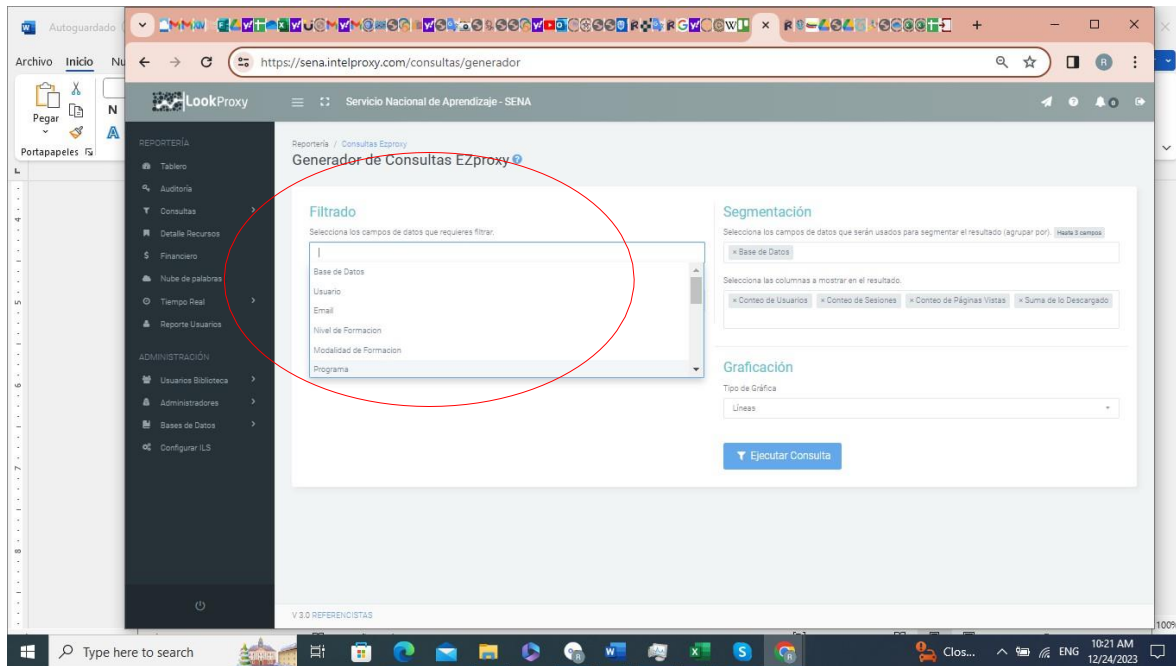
Autoguardado

Archivo Inicio Nu

Pegar

Portapapeles

https://sena.intelproxy.com/consultas/generador

LookProxy

Servicio Nacional de Aprendizaje - SENA

REPORTERÍA

Tablero

Auditoría

Consultas

Detalle Recursos

Financiero

Nube de palabras

Tiempo Real

Reporte Usuarios

ADMINISTRACIÓN

Usuarios Biblioteca

Administradores

Bases de Datos

Configurar ILS

Reportería / Consultas Ezproxy

Generador de Consultas EZproxy

Filtrado

Selecciona los campos de datos que requieres filtrar.

Base de Datos

Usuario

Email

Nivel de Formacion

Modalidad de Formacion

Programa

Segmentación

Selecciona los campos de datos que serán usados para segmentar el resultado (agrupar por). Hasta 3 campos

× Base de Datos

Selecciona las columnas a mostrar en el resultado.

× Conteo de Usuarios × Conteo de Sesiones × Conteo de Páginas Vistas × Suma de lo Descargado

Graficación

Tipo de Gráfica

Lineas

Ejecutar Consulta

V 3.0 REFERENCISTAS

Type here to search

Clos...

ENG

10:21 AM
12/24/2023

100%